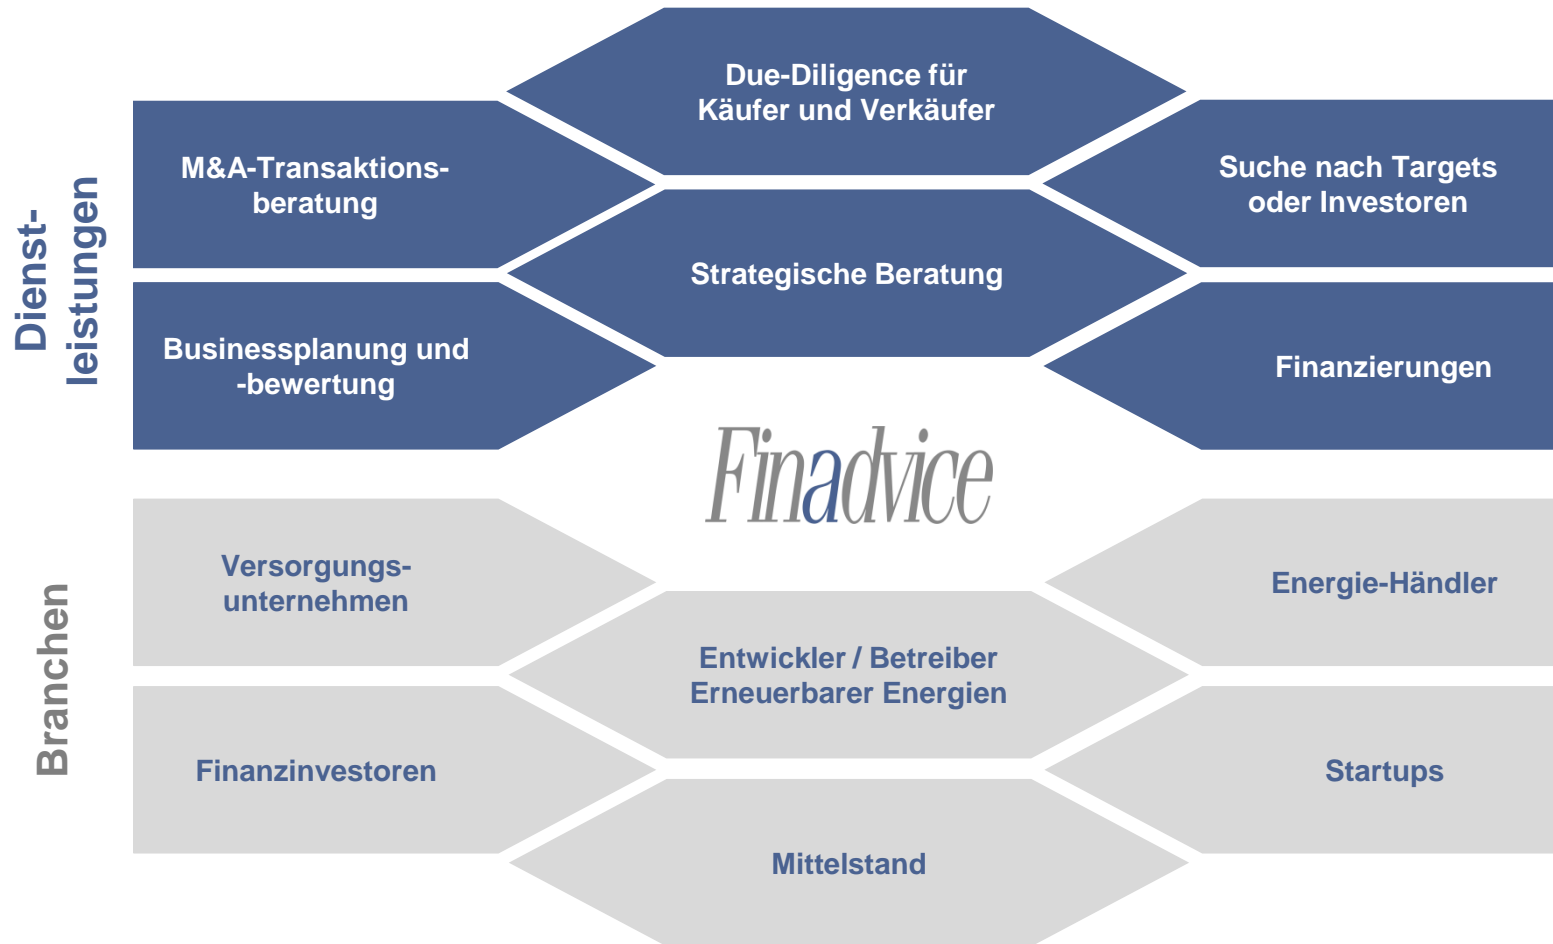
Dienstleistungen

Due-Diligence für Käufer und Verkäufer

M&A-Transaktionsberatung

Suche nach Targets oder Investoren

Strategische Beratung

Businessplanung und -bewertung

Finanzierungen

Finadvice

Branchen

Versorgungsunternehmen

Energie-Händler

Entwickler / Betreiber Erneuerbarer Energien

Finanzinvestoren

Startups

Mittelstand